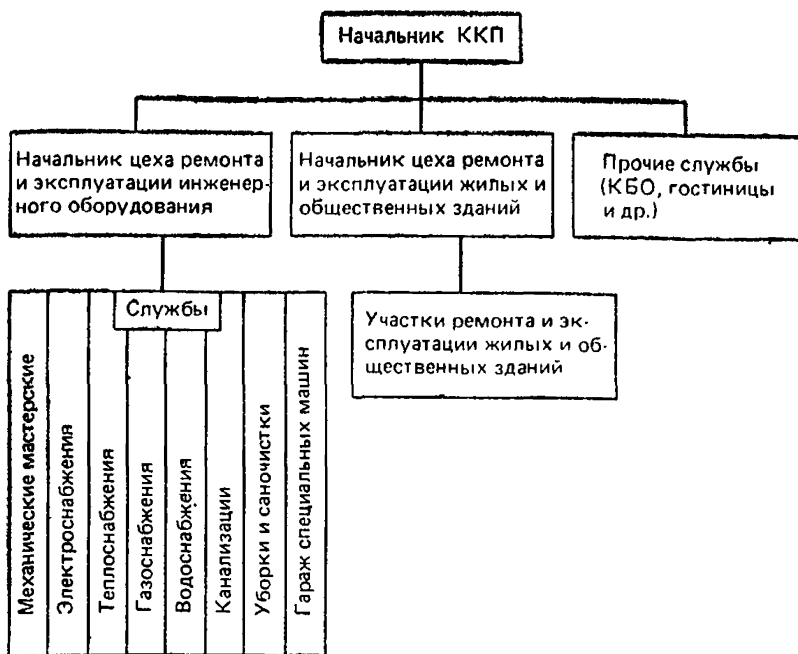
Начальник ККП

Начальник цеха ремонта и эксплуатации инженерного оборудования

Начальник цеха ремонта и эксплуатации жилых и общественных зданий

Прочие службы (КБО, гостиницы и др.)

Службы

Механические мастерские

Электроснабжения

Теплоснабжения

Газоснабжения

Водоснабжения

Канализации

Уборки и саночистки

Гараж специальных машин

Участки ремонта и эксплуатации жилых и общественных зданий